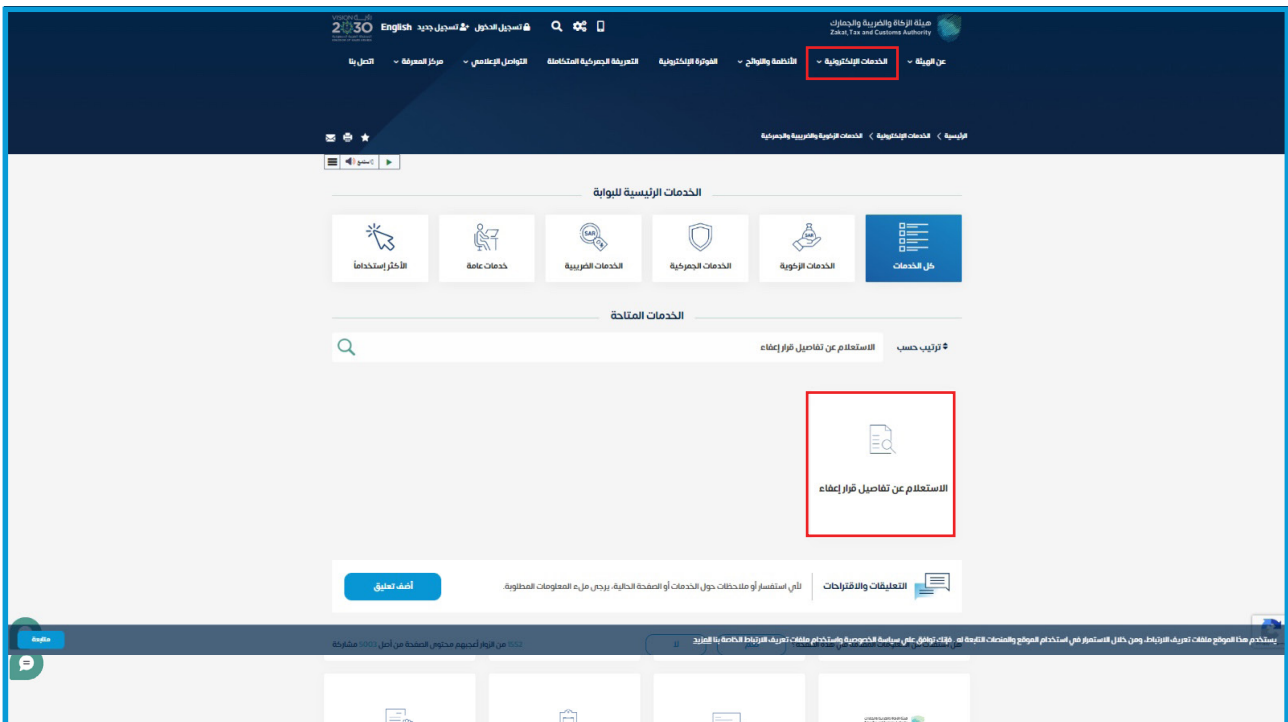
هيئة الزكاة والضريبة والجمارك
Zakat, Tax and Customs Authority

VISION 2030

English تسجيل جديد تسجيل الدخول

عن الهيئة الخدمات الإلكترونية الأنظمة واللوائح الفوترة الإلكترونية التعريفة الجمركية المتكاملة التواصل الإعلامي مركز المعرفة اتصل بنا

الرئيسية > الخدمات الإلكترونية > الخدمات الزكوية والضريبية والجمركية

استمع

الخدمات الرئيسية للبوابة

كل الخدمات
الخدمات الزكوية
الخدمات الجمركية
SAR
الخدمات الضريبية
خدمات عامة
الأكثر استخداماً

الخدمات المتاحة

ترتيب حسب
الاستعلام عن تفاصيل قرار إعفاء

الاستعلام عن تفاصيل قرار إعفاء

التعليقات والاقتراحات
لأي استفسار أو ملاحظات حول الخدمات أو الصفحة الحالية، يرجى ملء المعلومات المطلوبة.
أضف تعليق

يستخدم هذا الموقع ملفات تعريف الارتباط، ومن خلال الاستمرار في استخدام الموقع والمنصات التابعة له، فإنك توافق على سياسة الخصوصية واستخدام ملفات تعريف الارتباط الخاصة بنا للمزيد
موافقة

1552 من الزوار أعجبهم محتوى الصفحة من أصل 50003 مشاركة